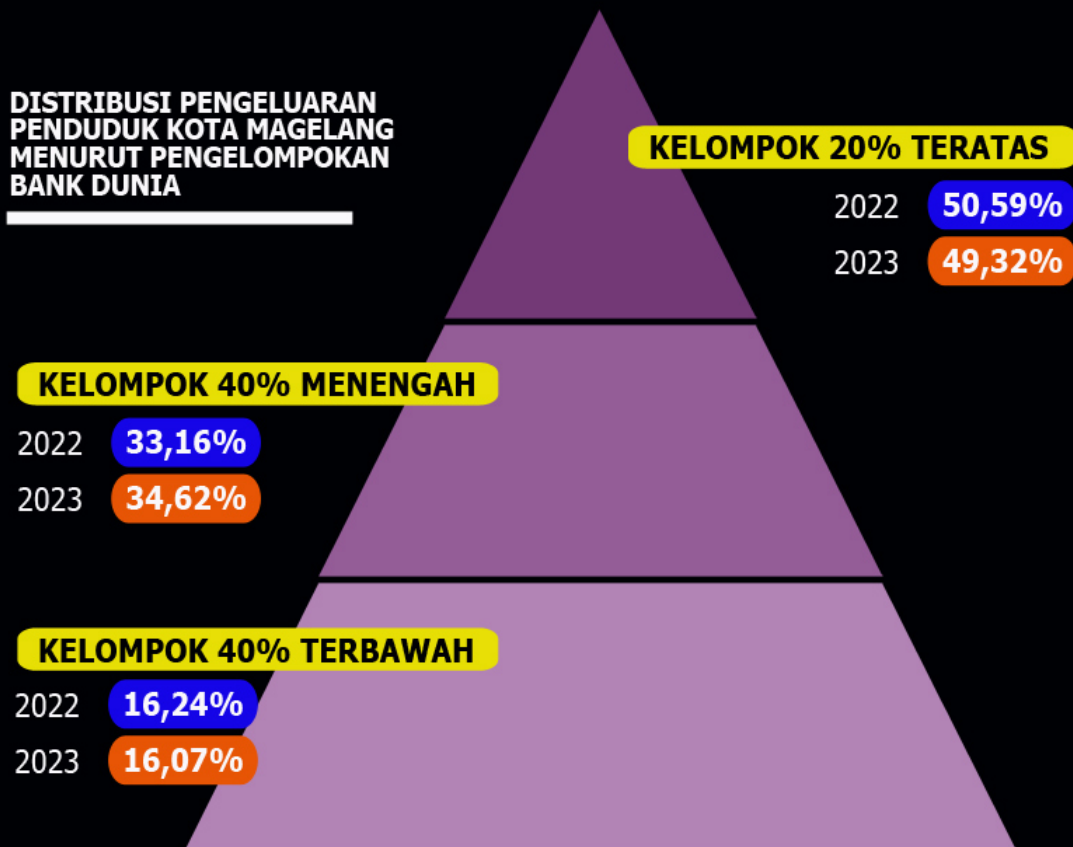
DISTRIBUSI PENGELUARAN PENDUDUK KOTA MAGELANG MENURUT PENGELOMPOKAN BANK DUNIA

KELOMPOK 20% TERATAS
2022 50,59%
2023 49,32%

KELOMPOK 40% MENENGAH
2022 33,16%
2023 34,62%

KELOMPOK 40% TERBAWAH
2022 16,24%
2023 16,07%